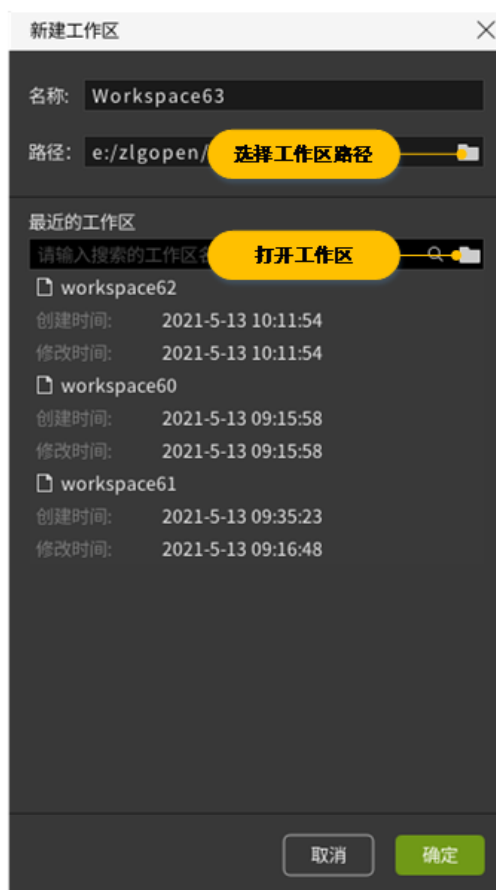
新建工作区

名称: Workspace63

路径: e:/zlgopen/

选择工作区路径

最近的工作区

请输入搜索的工作区名

打开工作区

workspace62
创建时间: 2021-5-13 10:11:54
修改时间: 2021-5-13 10:11:54

workspace60
创建时间: 2021-5-13 09:15:58
修改时间: 2021-5-13 09:15:58

workspace61
创建时间: 2021-5-13 09:35:23
修改时间: 2021-5-13 09:16:48

取消 确定